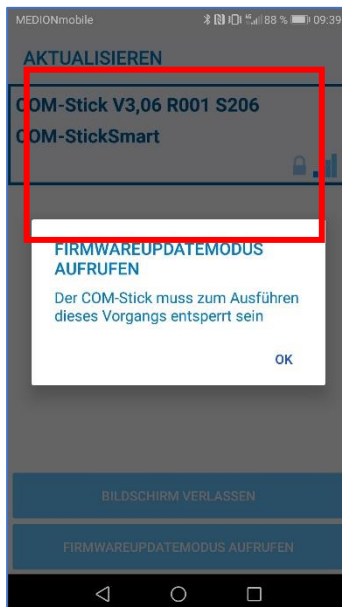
MEDIONmobile 88 % 09:39

AKTUALISIEREN

COM-Stick V3,06 R001 S206
COM-StickSmart

FIRMWAREUPDATEMODUS AUFRUFEN

Der COM-Stick muss zum Ausführen dieses Vorgangs entsperrt sein

OK

BILDSCHIRM VERLASSEN

FIRMWAREUPDATEMODUS AUFRUFEN